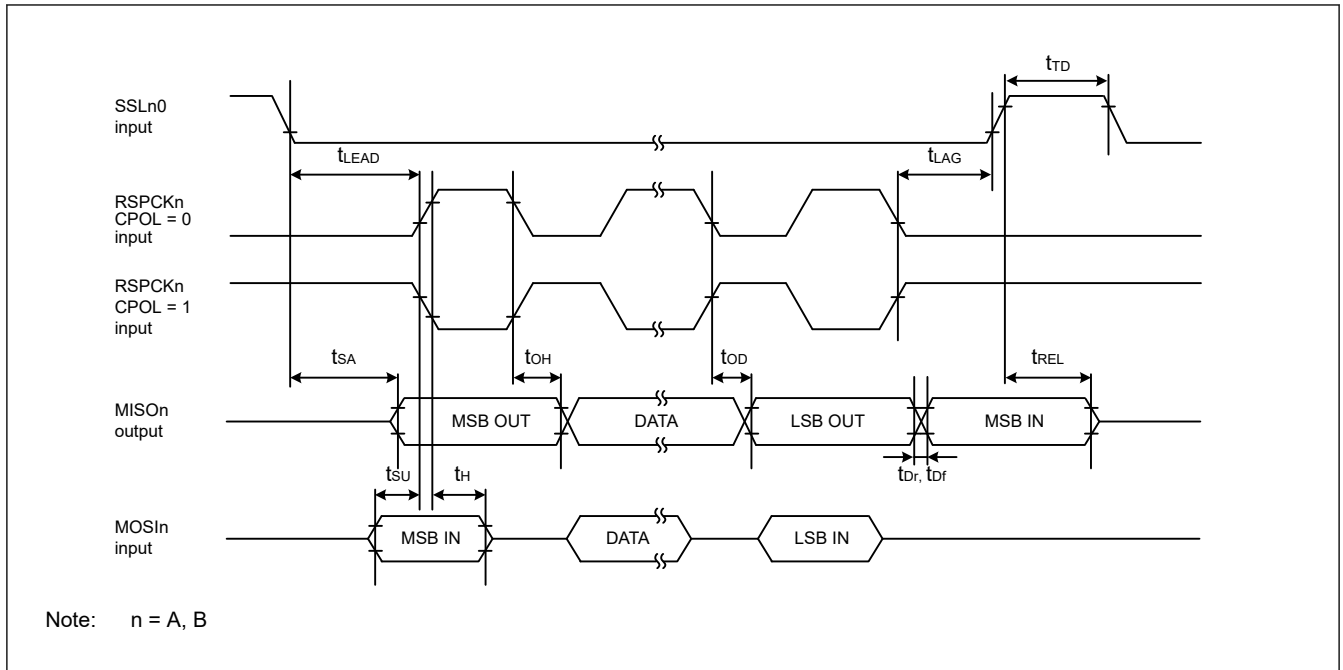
SSLn0 input

$t_{TD}$

$t_{LEAD}$

$t_{LAG}$

RSPCKn CPOL = 0 input

RSPCKn CPOL = 1 input

$t_{SA}$

$t_{OH}$

$t_{OD}$

$t_{REL}$

MISOn output

MSB OUT

DATA

LSB OUT

MSB IN

$t_{SU}$

$t_{H}$

$t_{Dr}$, $t_{Df}$

MOSIn input

MSB IN

DATA

LSB IN

Note: n = A, B